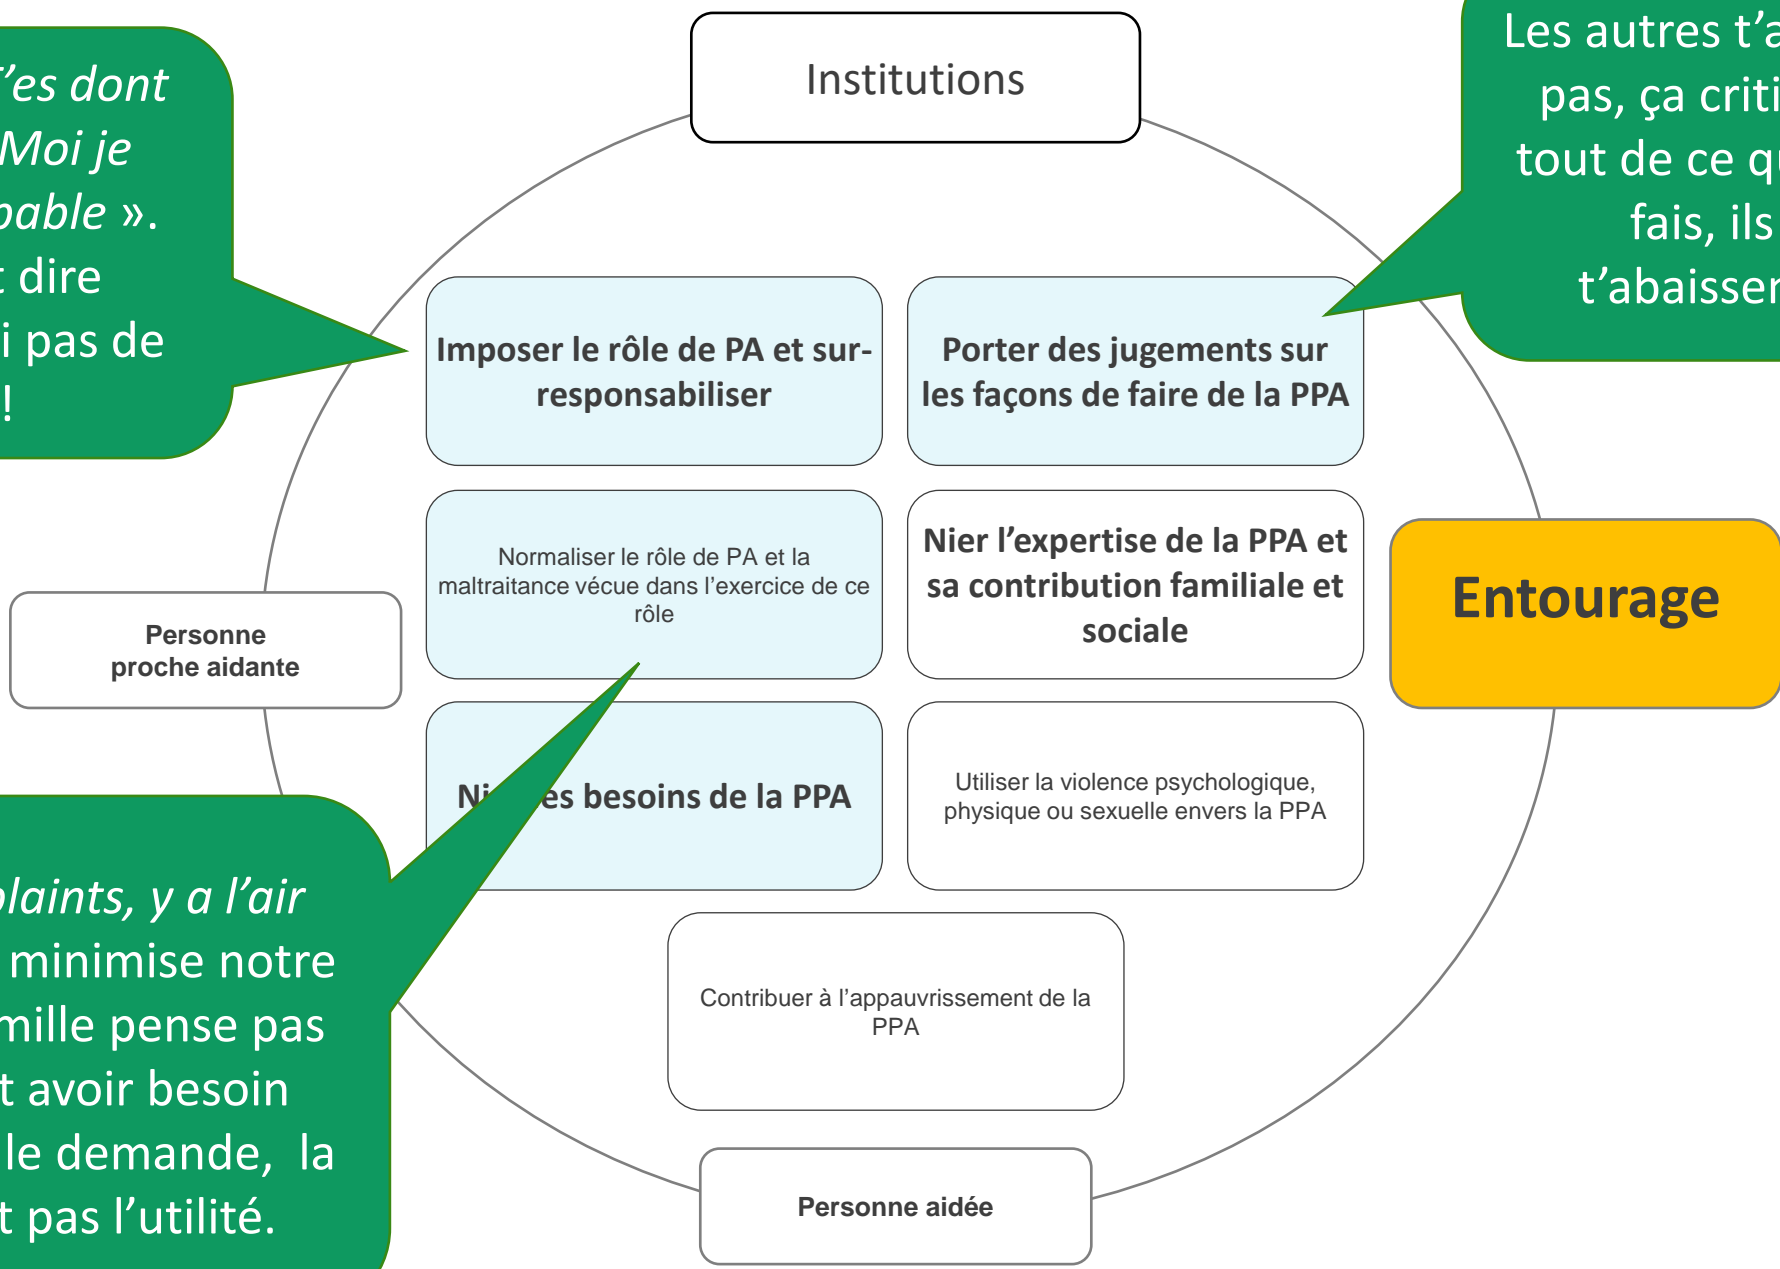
Institutions

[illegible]'es dont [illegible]Moi je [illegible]able ». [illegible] dire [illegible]i pas de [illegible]!

Les autres t'a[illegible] pas, ça criti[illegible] tout de ce q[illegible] fais, ils t'abaisser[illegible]

Imposer le rôle de PA et sur-responsabiliser

Porter des jugements sur les façons de faire de la PPA

Normaliser le rôle de PA et la maltraitance vécue dans l'exercice de ce rôle

Nier l'expertise de la PPA et sa contribution familiale et sociale

Entourage

Personne proche aidante

Ni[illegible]es besoins de la PPA

Utiliser la violence psychologique, physique ou sexuelle envers la PPA

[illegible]laints, y a l'air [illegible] minimise notre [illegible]mille pense pas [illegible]t avoir besoin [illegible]le demande, la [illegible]t pas l'utilité.

Contribuer à l'appauvrissement de la PPA

Personne aidée